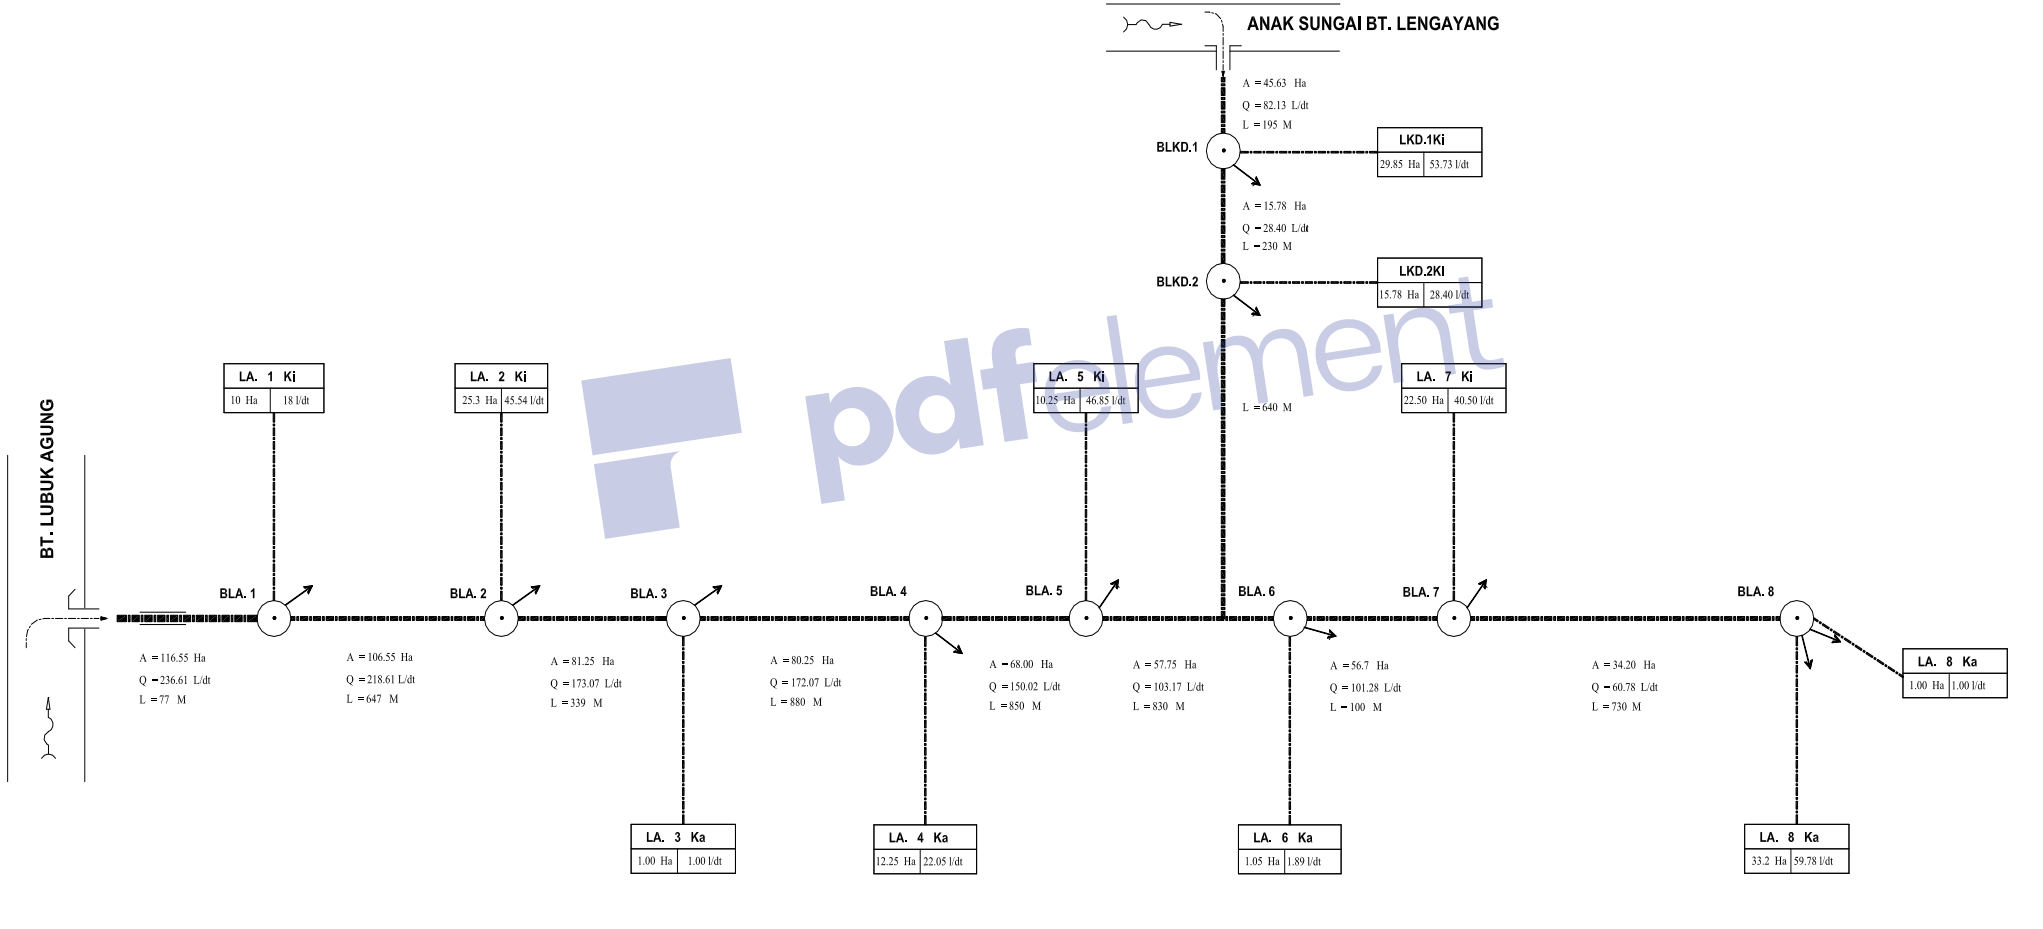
ANAK SUNGAI BT. LENGAYANG

A = 45.63 Ha
Q = 82.13 L/dt
L = 195 M

BLKD.1

LKD.1Ki
29.85 Ha | 53.73 l/dt

A = 15.78 Ha
Q = 28.40 L/dt
L = 230 M

BLKD.2

LKD.2Ki
15.78 Ha | 28.40 l/dt

L = 640 M

BT. LUBUK AGUNG

LA. 1 Ki
10 Ha | 18 l/dt

LA. 2 Ki
25.3 Ha | 45.54 l/dt

LA. 5 Ki
10.25 Ha | 46.85 l/dt

LA. 7 Ki
22.50 Ha | 40.50 l/dt

pdfelement

BLA. 1
BLA. 2
BLA. 3
BLA. 4
BLA. 5
BLA. 6
BLA. 7
BLA. 8

A = 116.55 Ha
Q = 236.61 L/dt
L = 77 M

A = 106.55 Ha
Q = 218.61 L/dt
L = 647 M

A = 81.25 Ha
Q = 173.07 L/dt
L = 339 M

A = 80.25 Ha
Q = 172.07 L/dt
L = 880 M

A = 68.00 Ha
Q = 150.02 L/dt
L = 850 M

A = 57.75 Ha
Q = 103.17 L/dt
L = 830 M

A = 56.7 Ha
Q = 101.28 L/dt
L = 100 M

A = 34.20 Ha
Q = 60.78 L/dt
L = 730 M

LA. 8 Ka
1.00 Ha | 1.00 l/dt

LA. 3 Ka
1.00 Ha | 1.00 l/dt

LA. 4 Ka
12.25 Ha | 22.05 l/dt

LA. 6 Ka
1.05 Ha | 1.89 l/dt

LA. 8 Ka
33.2 Ha | 59.78 l/dt